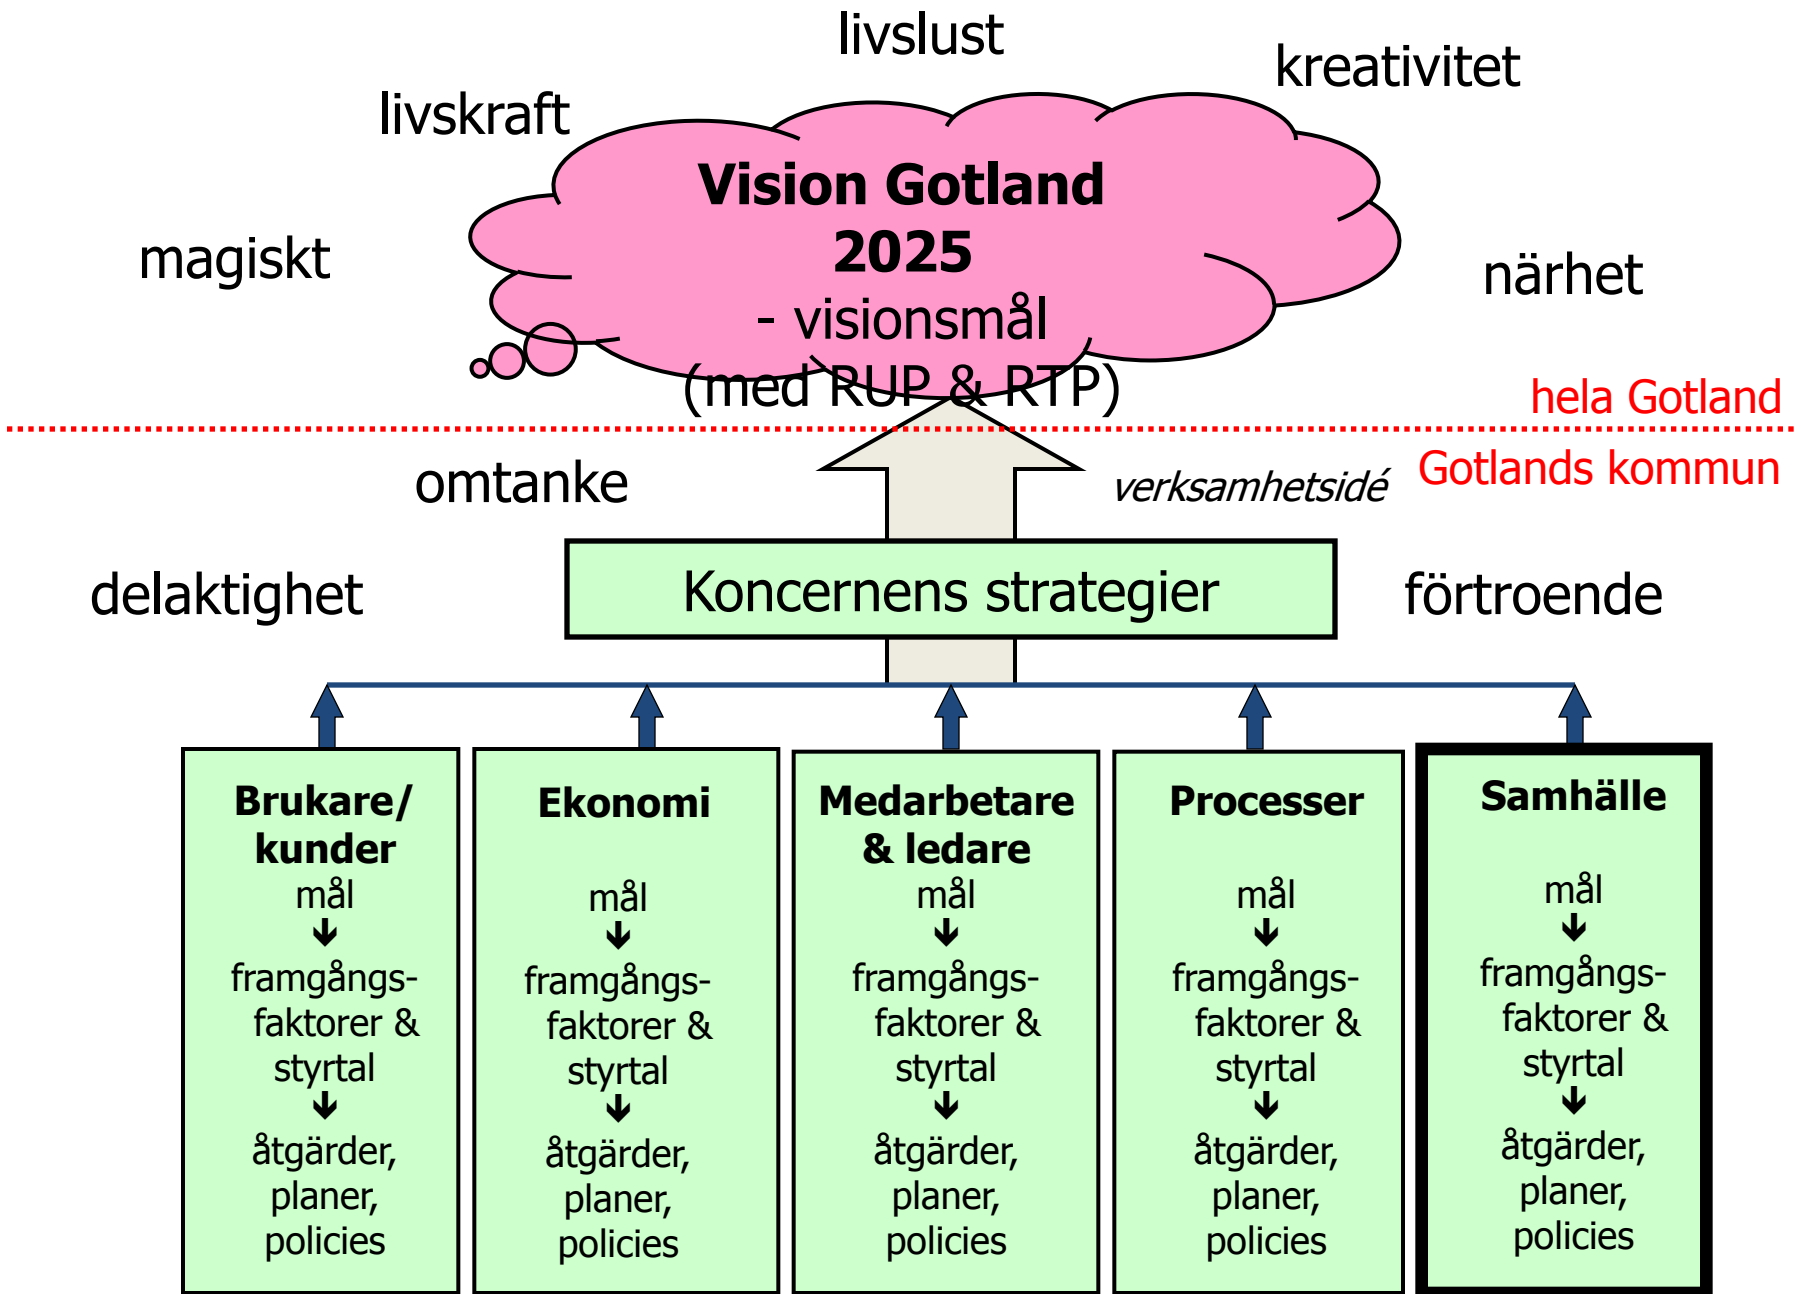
livslust

kreativitet

livskraft

Vision Gotland 2025
- visionsmål
(med RUP & RTP)

magiskt

närhet

hela Gotland

Gotlands kommun

omtanke

verksamhetsidé

delaktighet

Koncernens strategier

förtroende

**Brukare/ kunder**
mål
↓
framgångsfaktorer & styrtal
↓
åtgärder, planer, policies

**Ekonomi**
mål
↓
framgångsfaktorer & styrtal
↓
åtgärder, planer, policies

**Medarbetare & ledare**
mål
↓
framgångsfaktorer & styrtal
↓
åtgärder, planer, policies

**Processer**
mål
↓
framgångsfaktorer & styrtal
↓
åtgärder, planer, policies

**Samhälle**
mål
↓
framgångsfaktorer & styrtal
↓
åtgärder, planer, policies